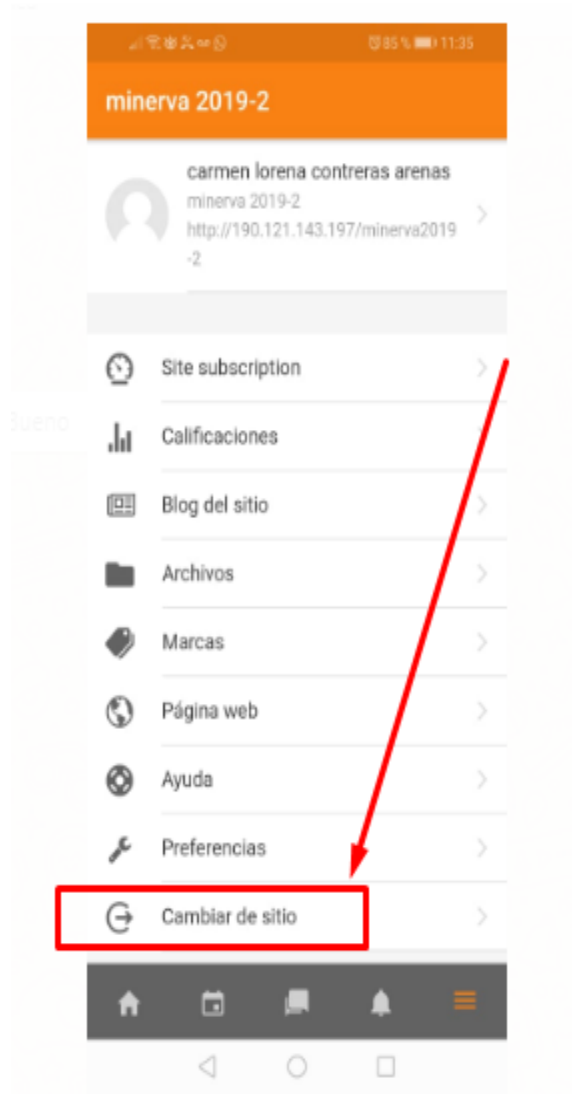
85 % 11:35

minerva 2019-2

carmen lorena contreras arenas
minerva 2019-2
http://190.121.143.197/minerva2019-2

Bueno

Site subscription
Calificaciones
Blog del sitio
Archivos
Marcas
Página web
Ayuda
Preferencias
Cambiar de sitio